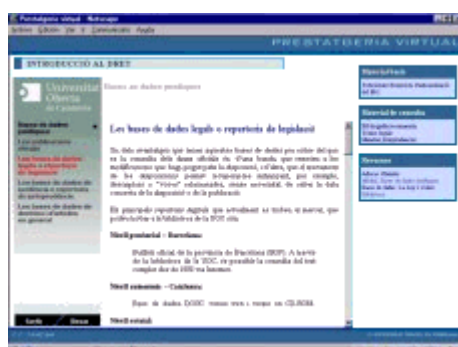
Prestatgeria virtual - Netscape

Arxiu Edició Veure Ves Comunicador Ajuda

PRESTATGERIA VIRTUAL

INTRODUCCIÓ AL DRET

Universitat Oberta de Catalunya

Bases de dades jurídiques

Les bases de dades legals o repertoris de legislació

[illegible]

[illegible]

Nivell provincial – Barcelona:

Butlletí oficial de la província de Barcelona (BOP). A través de la biblioteca de la UOC, és possible la consulta del text complet des de 1950 via Internet.

Nivell autonòmic – Catalunya:

Base de dades DOGC: versió web i versió en CD-ROM.

Nivell estatal:

Material bàsic

Material de consulta

Recursos

Sortir

Tornar